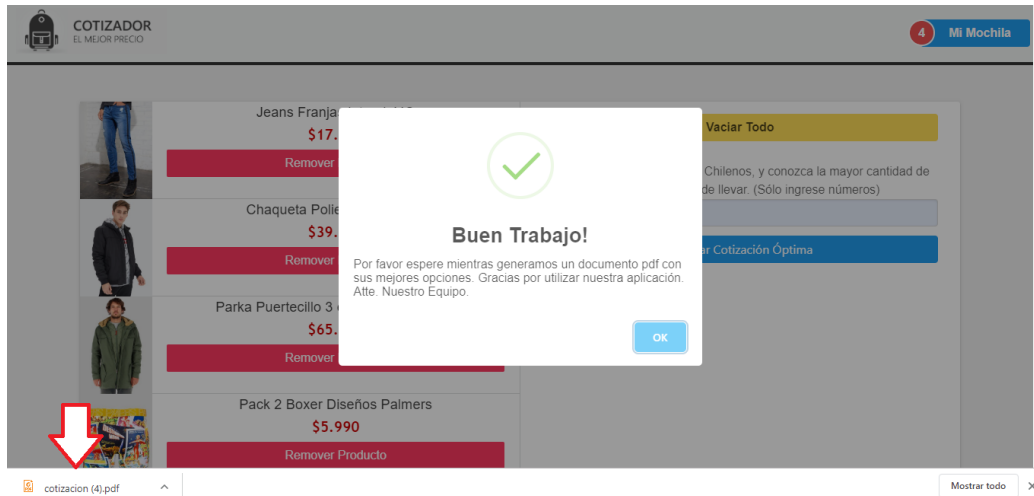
COTIZADOR
EL MEJOR PRECIO

4 Mi Mochila

Jeans Franja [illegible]
$17.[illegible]
Remover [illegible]

Chaqueta Polie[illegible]
$39.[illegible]
Remover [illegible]

Parka Puertecillo 3 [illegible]
$65.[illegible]
Remover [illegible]

Pack 2 Boxer Diseños Palmers
$5.990
Remover Producto

Vaciar Todo

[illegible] Chilenos, y conozca la mayor cantidad de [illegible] de llevar. (Sólo ingrese números)

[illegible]r Cotización Óptima

Buen Trabajo!

Por favor espere mientras generamos un documento pdf con sus mejores opciones. Gracias por utilizar nuestra aplicación. Atte. Nuestro Equipo.

OK

cotizacion (4).pdf

Mostrar todo